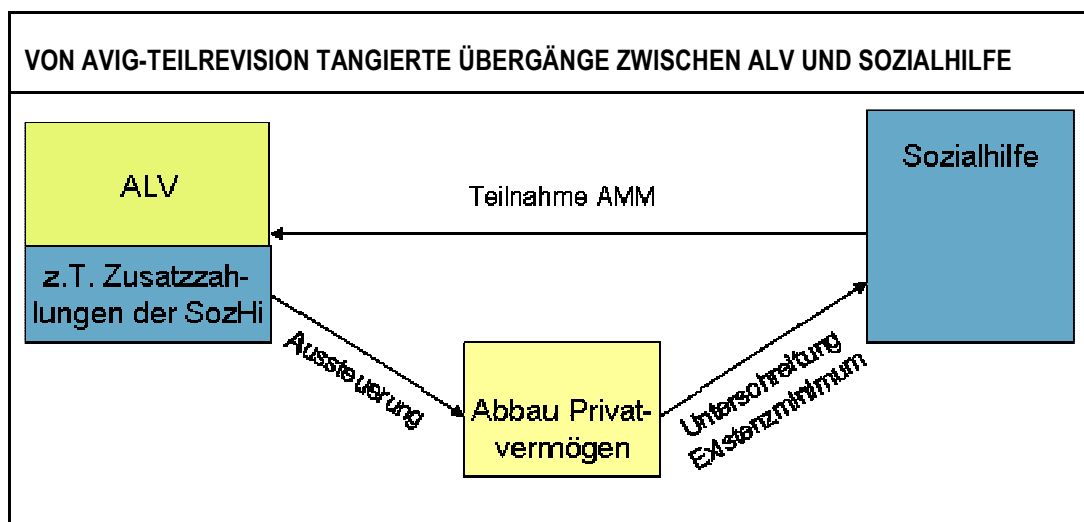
VON AVIG-TEILREVISION TANGIERTE ÜBERGÄNGE ZWISCHEN ALV UND SOZIALHILFE

ALV

z.T. Zusatzzahlungen der SozHi

Teilnahme AMM

Sozialhilfe

Aussteuerung

Abbau Privatvermögen

Unterschreitung Existenzminimum